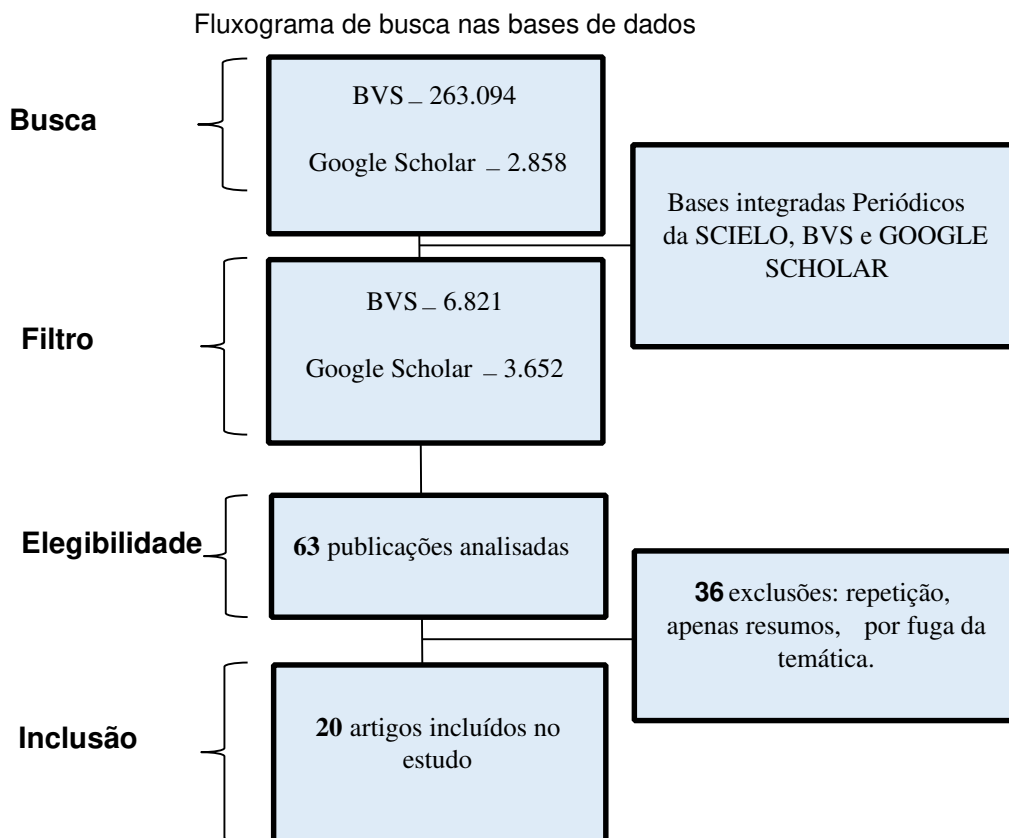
Fluxograma de busca nas bases de dados

Busca

BVS _ 263.094

Google Scholar _ 2.858

Bases integradas Periódicos da SCIELO, BVS e GOOGLE SCHOLAR

Filtro

BVS _ 6.821

Google Scholar _ 3.652

Elegibilidade

**63** publicações analisadas

**36** exclusões: repetição, apenas resumos, por fuga da temática.

Inclusão

**20** artigos incluídos no estudo